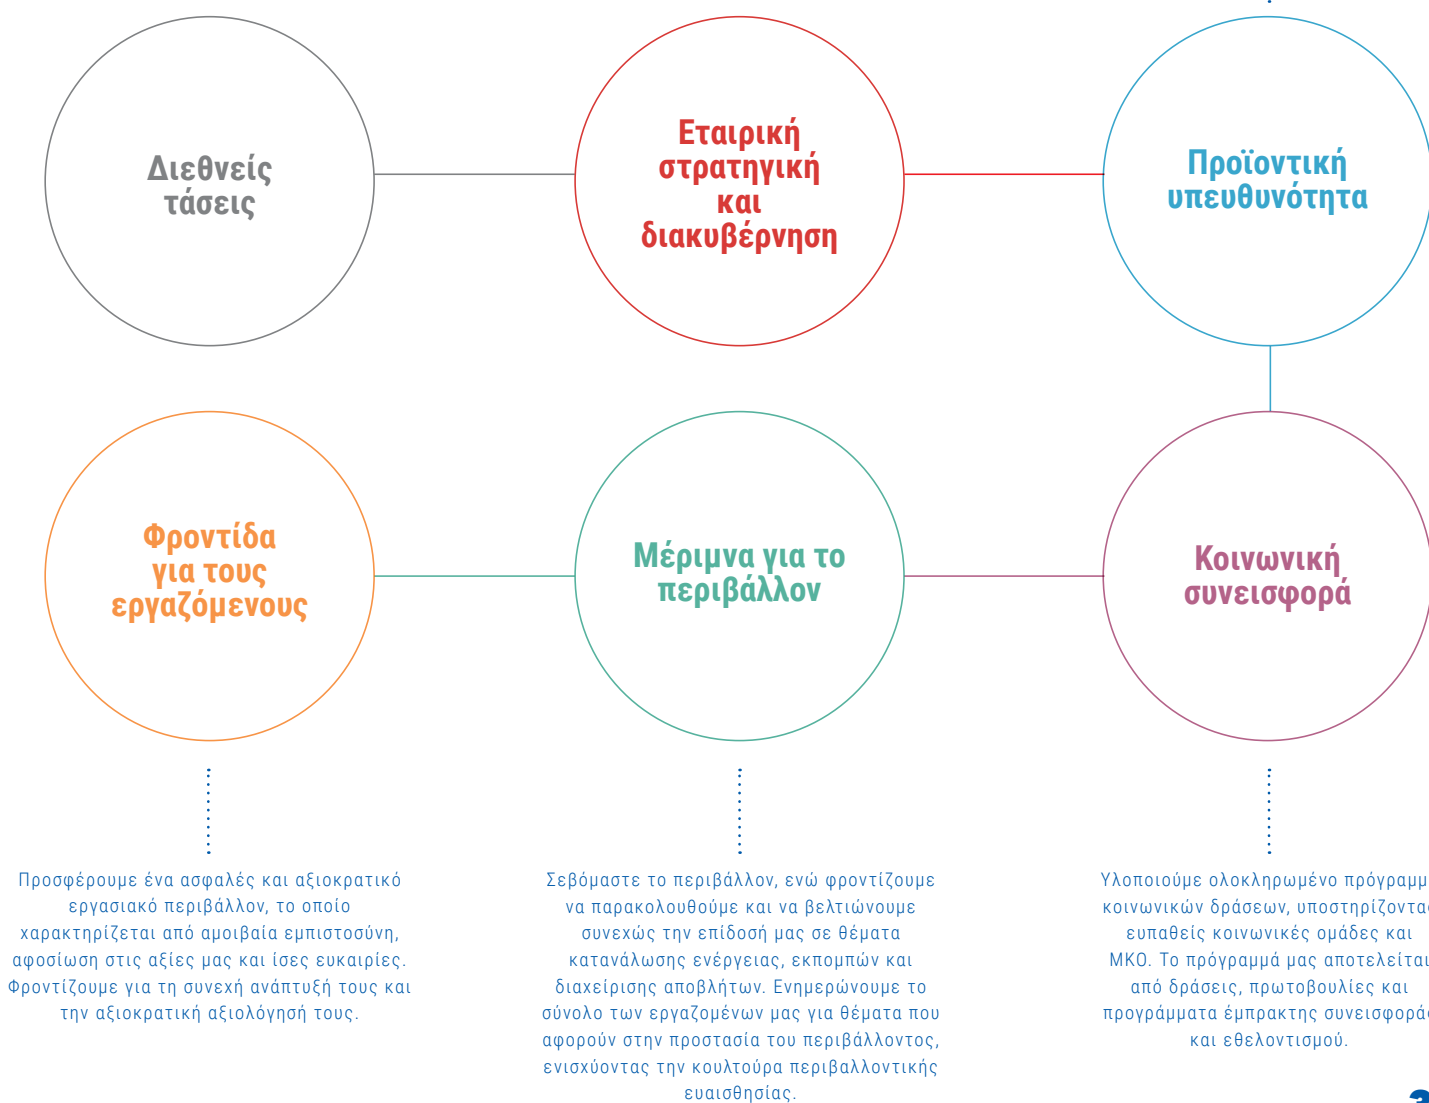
Διεθνείς τάσεις

Εταιρική στρατηγική και διακυβέρνηση

Προϊοντική υπευθυνότητα

Φροντίδα για τους εργαζόμενους

Μέριμνα για το περιβάλλον

Κοινωνική συνεισφορά

Προσφέρουμε ένα ασφαλές και αξιοκρατικό εργασιακό περιβάλλον, το οποίο χαρακτηρίζεται από αμοιβαία εμπιστοσύνη, αφοσίωση στις αξίες μας και ίσες ευκαιρίες. Φροντίζουμε για τη συνεχή ανάπτυξή τους και την αξιοκρατική αξιολόγησή τους.

Σεβόμαστε το περιβάλλον, ενώ φροντίζουμε να παρακολουθούμε και να βελτιώνουμε συνεχώς την επίδοσή μας σε θέματα κατανάλωσης ενέργειας, εκπομπών και διαχείρισης αποβλήτων. Ενημερώνουμε το σύνολο των εργαζομένων μας για θέματα που αφορούν στην προστασία του περιβάλλοντος, ενισχύοντας την κουλτούρα περιβαλλοντικής ευαισθησίας.

Υλοποιούμε ολοκληρωμένο πρόγραμμ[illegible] κοινωνικών δράσεων, υποστηρίζοντα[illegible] ευπαθείς κοινωνικές ομάδες και ΜΚΟ. Το πρόγραμμά μας αποτελείται από δράσεις, πρωτοβουλίες και προγράμματα έμπρακτης συνεισφορά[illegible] και εθελοντισμού.